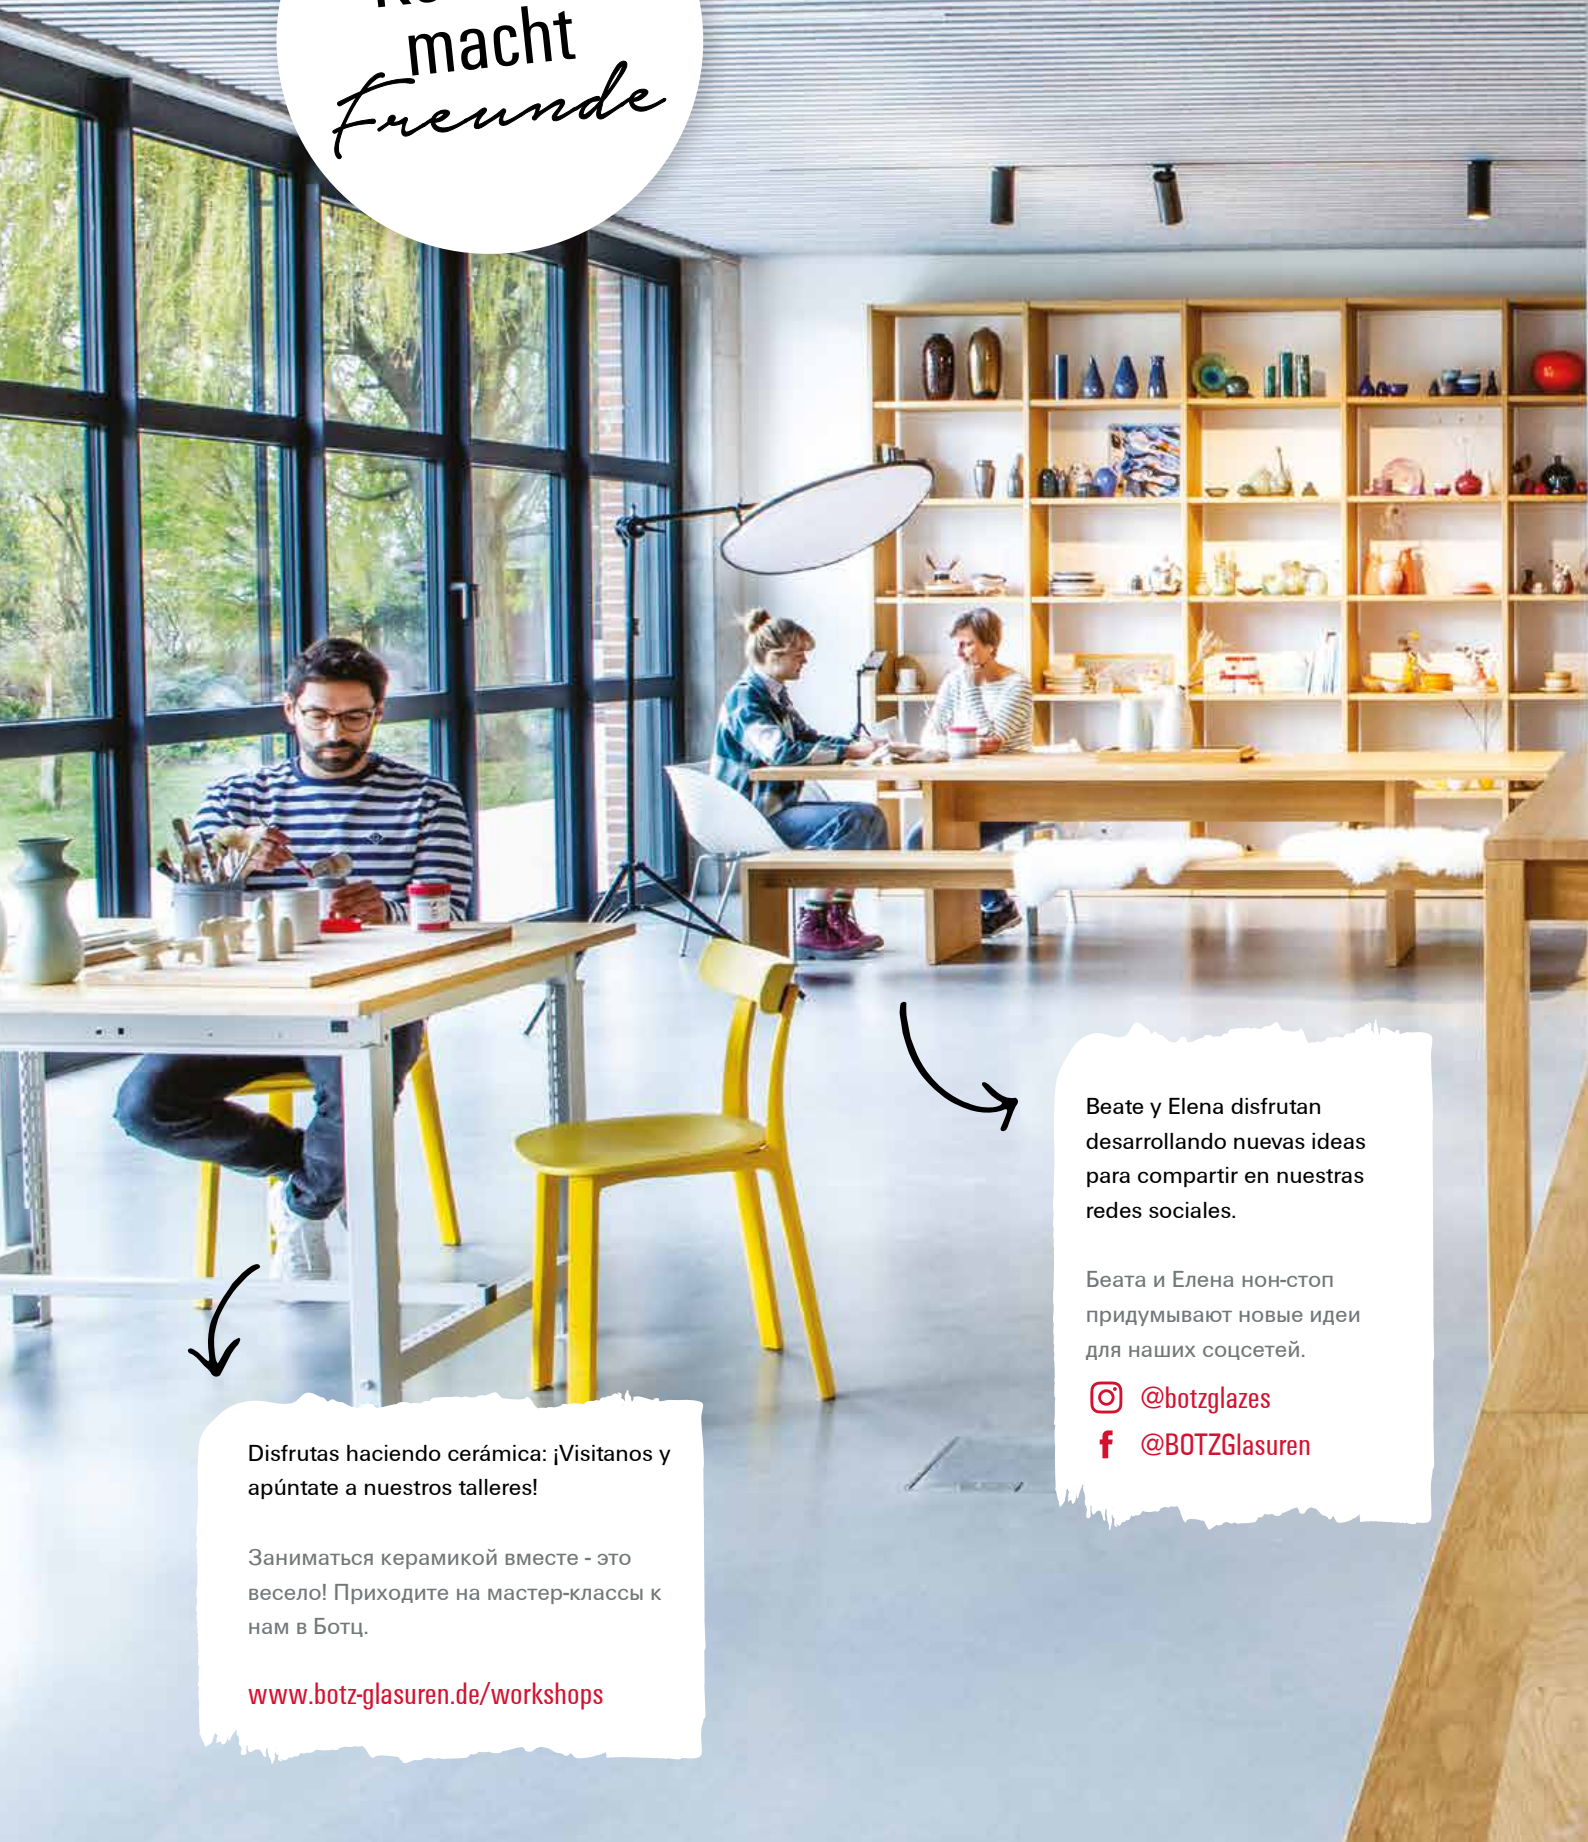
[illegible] macht Freunde

Beate y Elena disfrutan desarrollando nuevas ideas para compartir en nuestras redes sociales.

Беата и Елена нон-стоп придумывают новые идеи для наших соцсетей.

@botzglazes
@BOTZGlasuren

Disfrutas haciendo cerámica: ¡Visitanos y apúntate a nuestros talleres!

Заниматься керамикой вместе - это весело! Приходите на мастер-классы к нам в Ботц.

www.botz-glasuren.de/workshops